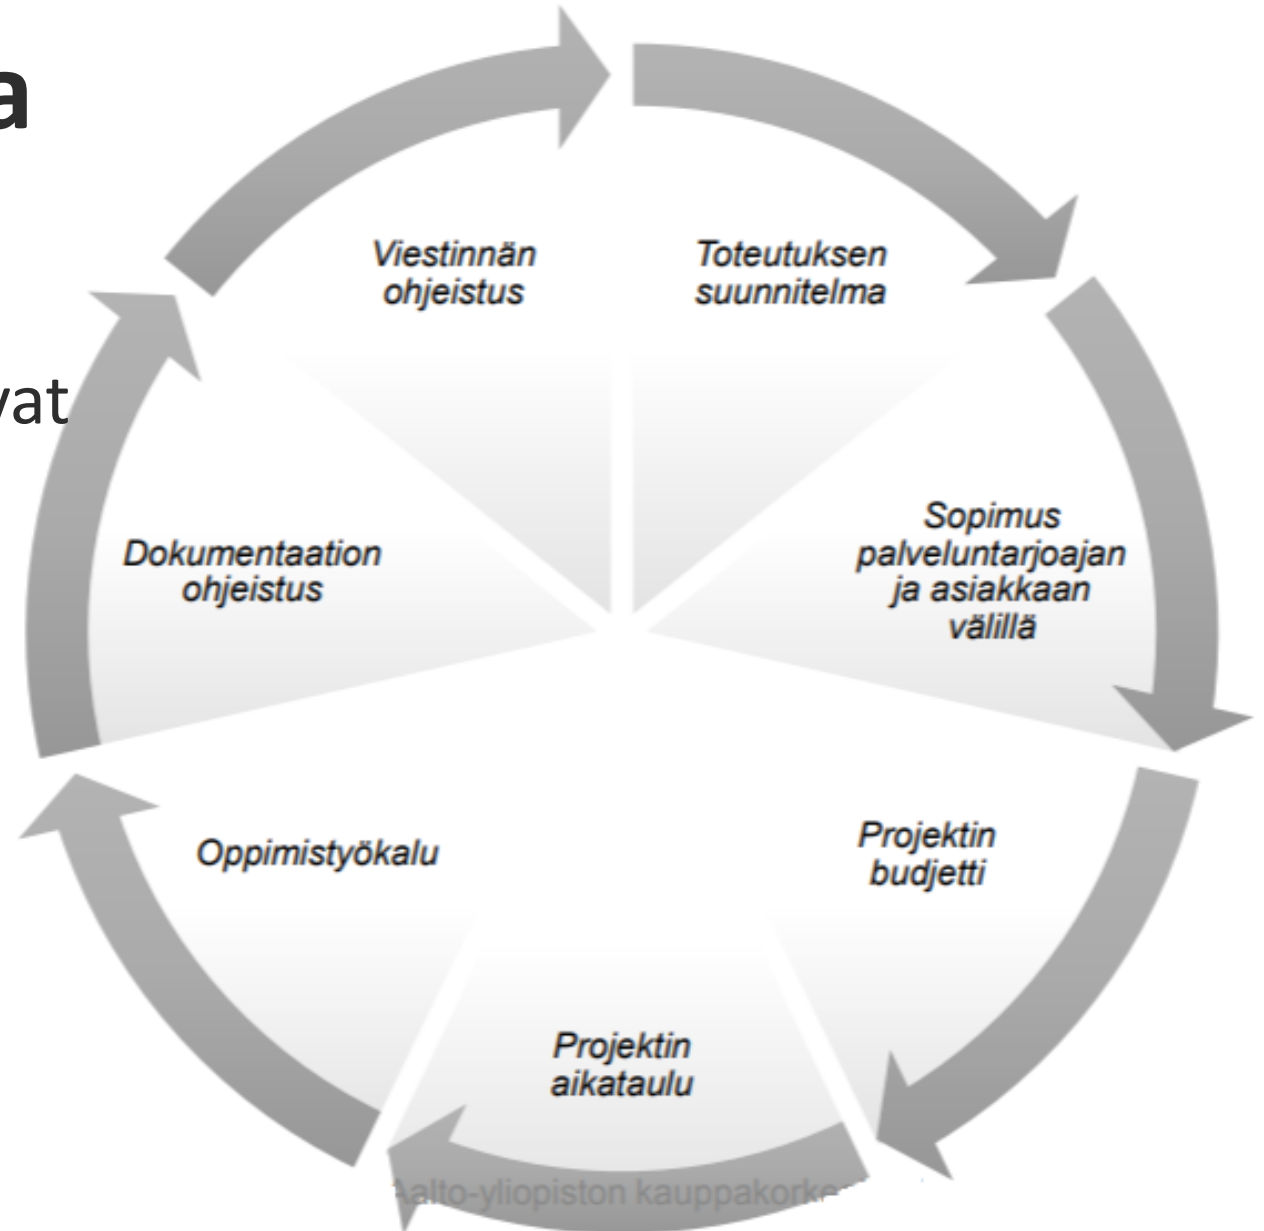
a

vat

Viestinnän ohjeistus

Toteutuksen suunnitelma

Sopimus palveluntarjoajan ja asiakkaan välillä

Projektin budjetti

Projektin aikataulu

Oppimistyökalu

Dokumentaation ohjeistus

Aalto-yliopiston kauppakork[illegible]